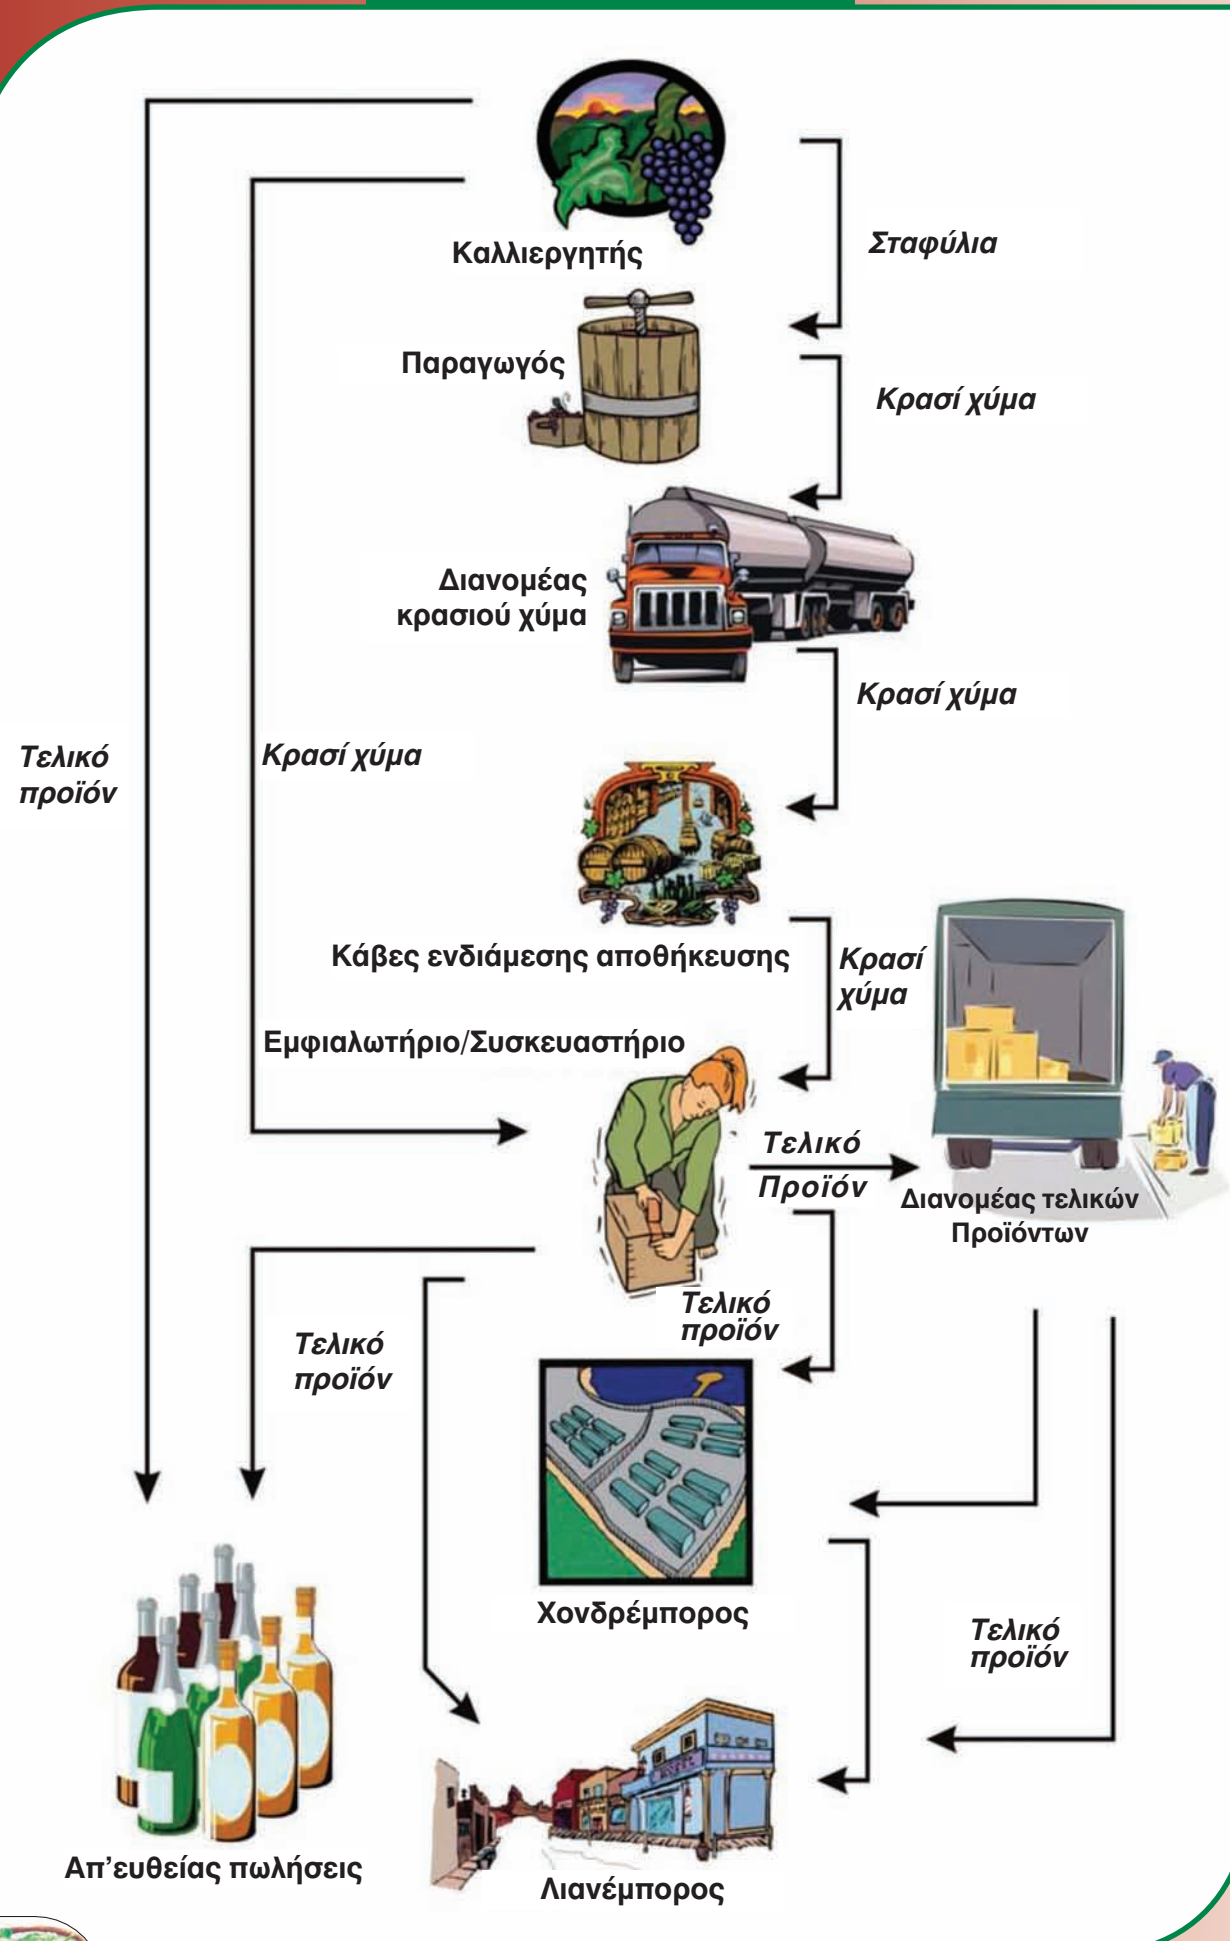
Καλλιεργητής

Σταφύλια

Παραγωγός

Κρασί χύμα

Διανομέας κρασιού χύμα

Κρασί χύμα

Τελικό προϊόν

Κρασί χύμα

Κάβες ενδιάμεσης αποθήκευσης

Κρασί χύμα

Εμφιαλωτήριο/Συσκευαστήριο

Τελικό Προϊόν

Διανομέας τελικών Προϊόντων

Τελικό προϊόν

Τελικό προϊόν

Χονδρέμπορος

Τελικό προϊόν

Απ’ευθείας πωλήσεις

Λιανέμπορος